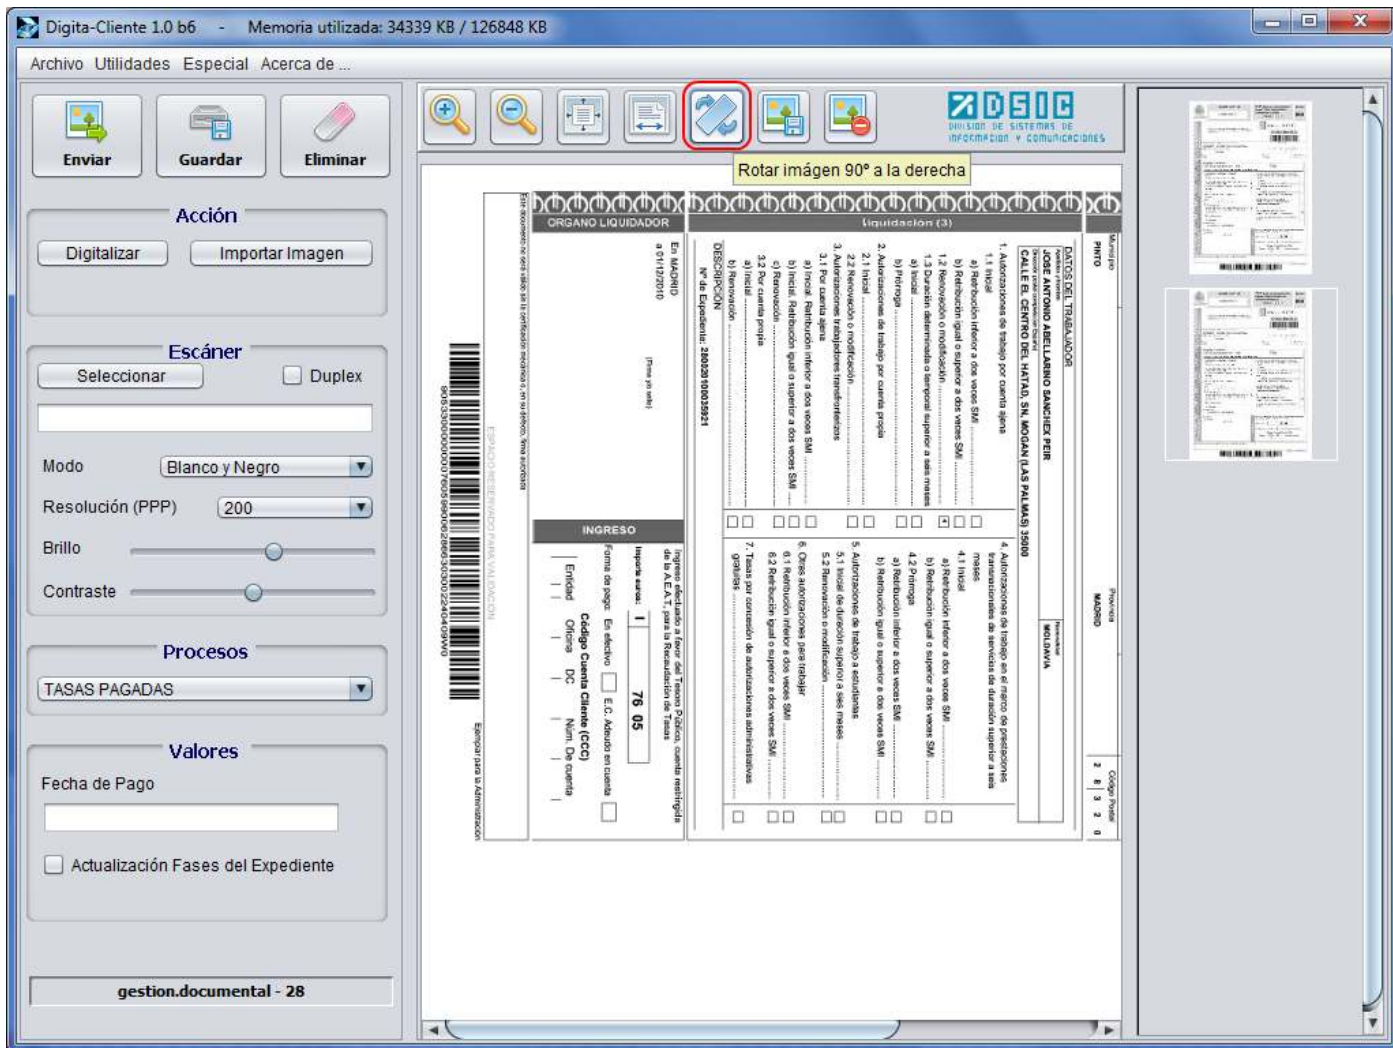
Digita-Cliente 1.0 b6 - Memoria utilizada: 34339 KB / 126848 KB

Archivo Utilidades Especial Acerca de ...

Enviar
Guardar
Eliminar

Acción
Digitalizar
Importar Imagen

Escáner
Seleccionar
Duplex

Modo
Blanco y Negro
Resolución (PPP)
200
Brillo
Contraste

Procesos
TASAS PAGADAS

Valores
Fecha de Pago

Actualización Fases del Expediente

gestion.documental - 28

DSIC
DIVISION DE SISTEMAS DE INFORMACION Y COMUNICACIONES

Rotar imágen 90° a la derecha

ORGANO LIQUIDADOR
liquidación (3)

Municipio
PINTO
Provincia
MADRID
Código Postal
2 8 3 2 0

DATOS DEL TRABAJADOR
JOSE ANTONIO ABELLARINO SANCHEZ PEIR
MOLDAVIA
CALLE EL CENTRO DEL HATAD, SN, MOGAN (LAS PALMAS) 35000

1. Autorizaciones de trabajo por cuenta ajena
1.1 Inicial
a) Retribución inferior a dos veces SMI
b) Retribución igual o superior a dos veces SMI
1.2 Renovación o modificación
1.3 Duración determinada o temporal superior a seis meses
a) Inicial
b) Prórroga
2. Autorizaciones de trabajo por cuenta propia
2.1 Inicial
2.2 Renovación o modificación
3. Autorizaciones trabajadores transfronterizos
3.1 Por cuenta ajena
a) Inicial. Retribución inferior a dos veces SMI
b) Inicial. Retribución igual o superior a dos veces SMI
c) Renovación
3.2 Por cuenta propia
a) Inicial
b) Renovación

DESCRIPCIÓN
Nº de Expediente: 280320100035921

4. Autorizaciones de trabajo en el marco de prestaciones transnacionales de servicios de duración superior a seis meses
4.1 Inicial
a) Retribución inferior a dos veces SMI
b) Retribución igual o superior a dos veces SMI
4.2 Prórroga
a) Retribución inferior a dos veces SMI
b) Retribución igual o superior a dos veces SMI
5. Autorizaciones de trabajo a estudiantes
5.1 Inicial de duración superior a seis meses
5.2 Renovación o modificación
6. Otras autorizaciones para trabajar
6.1 Retribución inferior a dos veces SMI
6.2 Retribución igual o superior a dos veces SMI
7. Tasas por concesión de autorizaciones administrativas gratuitas

En MADRID
a 01/12/2010
(Firma y/o sello)

INGRESO
Ingreso efectuado a favor del Tesoro Público, cuenta restringida de la A.E.A.T., para la Recaudación de Tasas
Importe euros: 76 05
Forma de pago: En efectivo E.C. Adeudo en cuenta
Código Cuenta Cliente (CCC)
Entidad Oficina DC Núm. De cuenta

ESPACIO RESERVADO PARA VALIDACIÓN
Ejemplar para la Administración
9053300000000760569600266630002240409W0